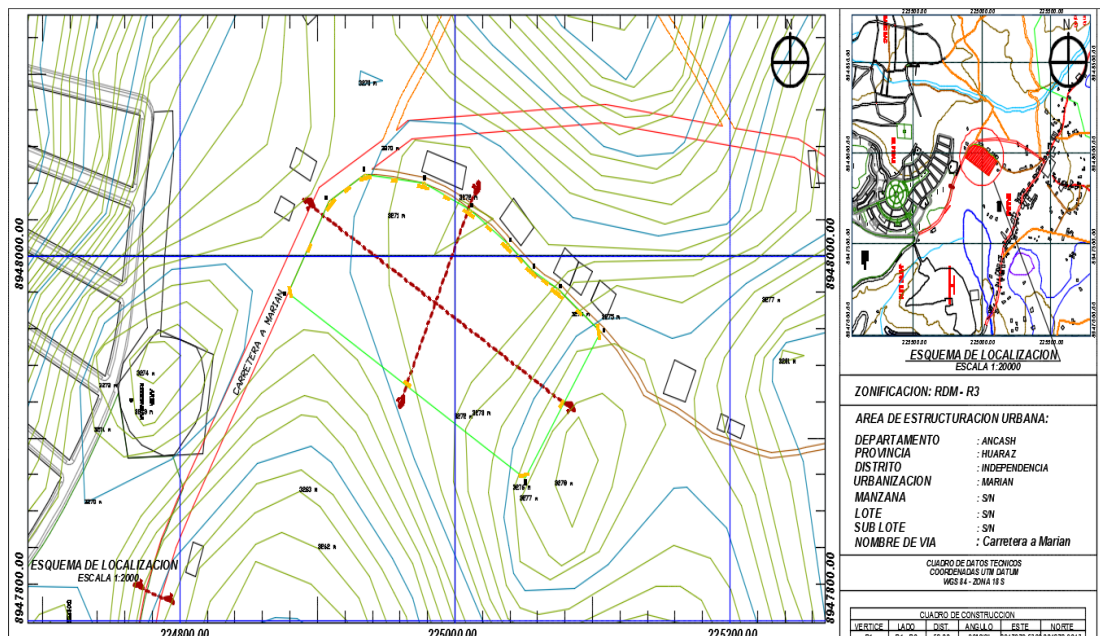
N

8948000.00

8948000.00

8947800.00

8947800.00

224800.00

225000.00

225200.00

CARRETERA A MARIAN

3870 m

3871 m

3872 m

3873 m

3874 m

3877 m

3878 m

3879 m

3875 m

3876 m

3882 m

3881 m

ESQUEMA DE LOCALIZACION
ESCALA 1:2000

N

225500.00

225000.00

225500.00

ESQUEMA DE LOCALIZACION
ESCALA 1:20000

ZONIFICACION: RDM - R3

AREA DE ESTRUCTURACION URBANA:

| | |
|---|---|
| DEPARTAMENTO | : ANCASH |
| PROVINCIA | : HUARAZ |
| DISTRITO | : INDEPENDENCIA |
| URBANIZACION | : MARIAN |
| MANZANA | : S/N |
| LOTE | : S/N |
| SUB LOTE | : S/N |
| NOMBRE DE VIA | : Carretera a Marian |

CUADRO DE DATOS TECNICOS
COORDENADAS UTM DATUM
WGS 84 - ZONA 18 S

CUADRO DE CONSTRUCCION

| VERTICE | LADO | DIST. | ANGULO | ESTE | NORTE |
|---|---|---|---|---|---|
| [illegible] | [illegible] | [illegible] | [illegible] | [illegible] | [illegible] |